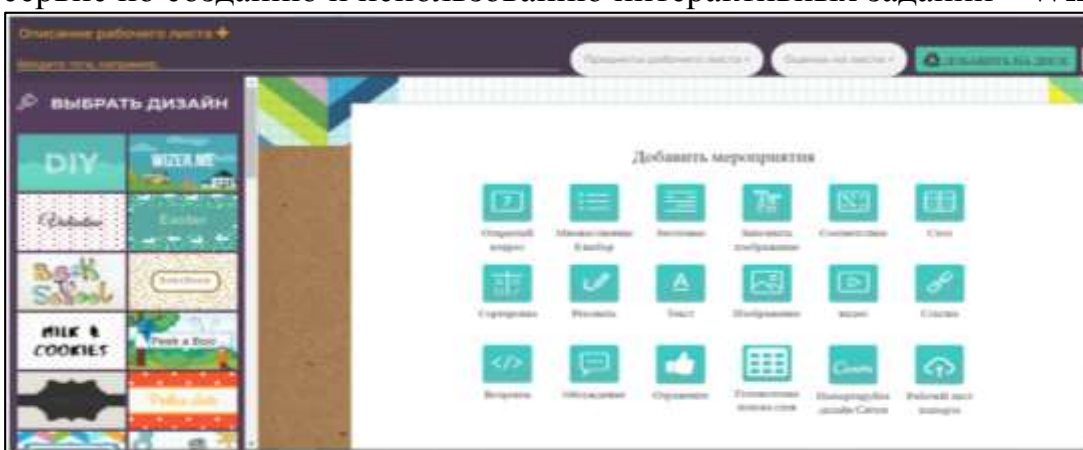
Описание рабочего листа

ВЫБРАТЬ ДИЗАЙН

DIY

WIZER.ME

Easter

Back 2 School

MILK & COOKIES

Peek a Boo

Добавить мероприятия

Открытый вопрос

Множественный выбор

Заполнить изображение

Соответствие

Сортировка

Рисовать

Текст

Изображение

видео

Ссылка

Встроить

Обсуждение

Оценивание

Поиск слов

Рабочий лист

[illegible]